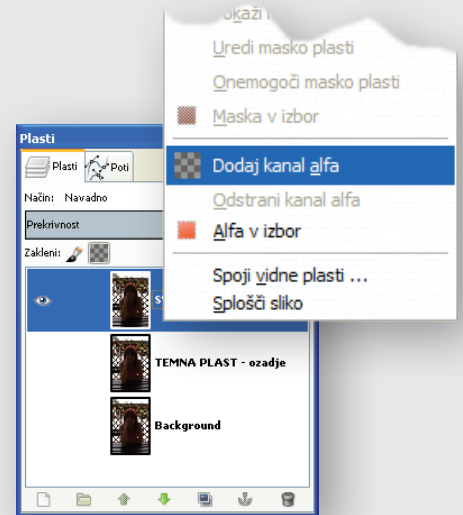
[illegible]okaži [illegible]
Uredi masko plasti
Onemogoči masko plasti
Maska v izbor
Dodaj kanal alfa
Odstrani kanal alfa
Alfa v izbor
Spoji vidne plasti ...
Splošči sliko

Plasti
Plasti
Poti
Način: Navadno
Prekrivnost
Zakleni:
S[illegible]
TEMNA PLAST - ozadje
Background